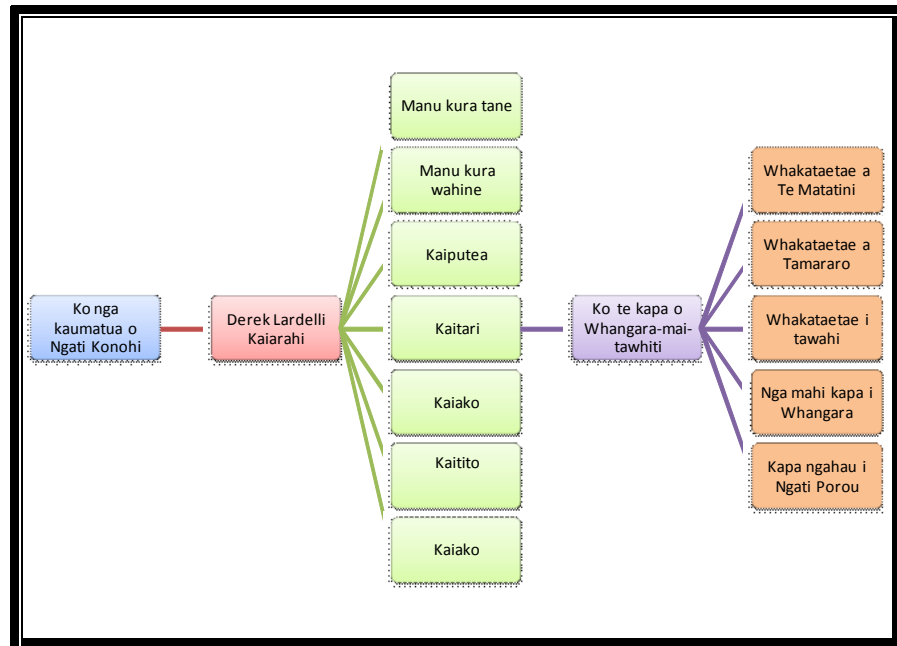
Ko nga kaumatua o Ngati Konohi

Derek Lardelli Kaiarahi

Manu kura tane

Manu kura wahine

Kaiputea

Kaitari

Kaiako

Kaitito

Kaiako

Ko te kapa o Whangara-mai-tawhiti

Whakataetae a Te Matatini

Whakataetae a Tamararo

Whakataetae i tawahi

Nga mahi kapa i Whangara

Kapa ngahau i Ngati Porou